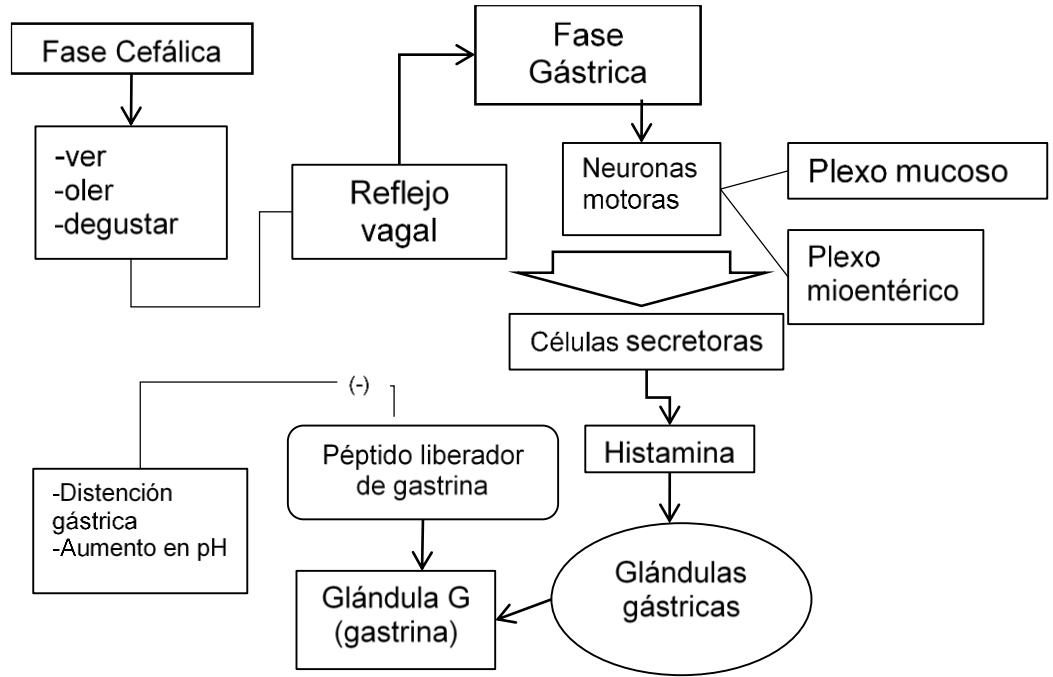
Fase Cefálica

-ver
-oler
-degustar

Reflejo vagal

Fase Gástrica

Neuronas motoras

Plexo mucoso

Plexo mioentérico

Células secretoras

(-)

Péptido liberador de gastrina

Histamina

-Distención gástrica
-Aumento en pH

Glándula G (gastrina)

Glándulas gástricas